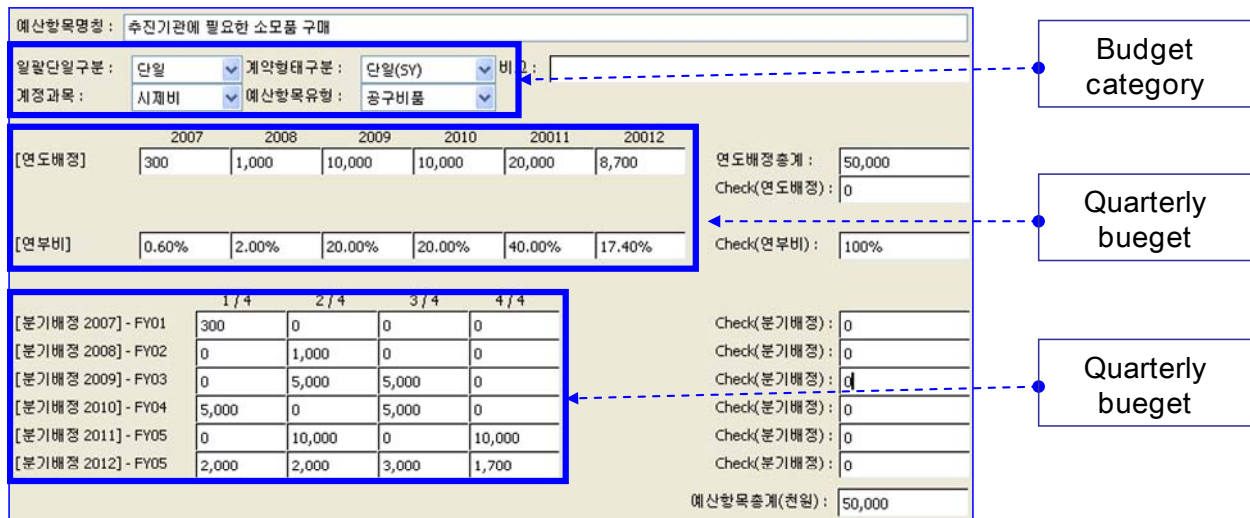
예산항목명칭 : 추진기관에 필요한 소모품 구매

일괄단일구분 : 단일
계약형태구분 : 단일(SY)
비고 :
계정과목 : 시제비
예산항목유형 : 공구비품

Budget category

| | 2007 | 2008 | 2009 | 2010 | 20011 | 20012 |
|---|---|---|---|---|---|---|
| [연도배정] | 300 | 1,000 | 10,000 | 10,000 | 20,000 | 8,700 |
| [연부비] | 0.60% | 2.00% | 20.00% | 20.00% | 40.00% | 17.40% |

연도배정총계 : 50,000
Check(연도배정) : 0
Check(연부비) : 100%

Quarterly bueget

| | 1 / 4 | 2 / 4 | 3 / 4 | 4 / 4 |
|---|---|---|---|---|
| [분기배정 2007] - FY01 | 300 | 0 | 0 | 0 |
| [분기배정 2008] - FY02 | 0 | 1,000 | 0 | 0 |
| [분기배정 2009] - FY03 | 0 | 5,000 | 5,000 | 0 |
| [분기배정 2010] - FY04 | 5,000 | 0 | 5,000 | 0 |
| [분기배정 2011] - FY05 | 0 | 10,000 | 0 | 10,000 |
| [분기배정 2012] - FY05 | 2,000 | 2,000 | 3,000 | 1,700 |

Check(분기배정) : 0
Check(분기배정) : 0
Check(분기배정) : 0
Check(분기배정) : 0
Check(분기배정) : 0
Check(분기배정) : 0

Quarterly bueget

예산항목총계(천원) : 50,000